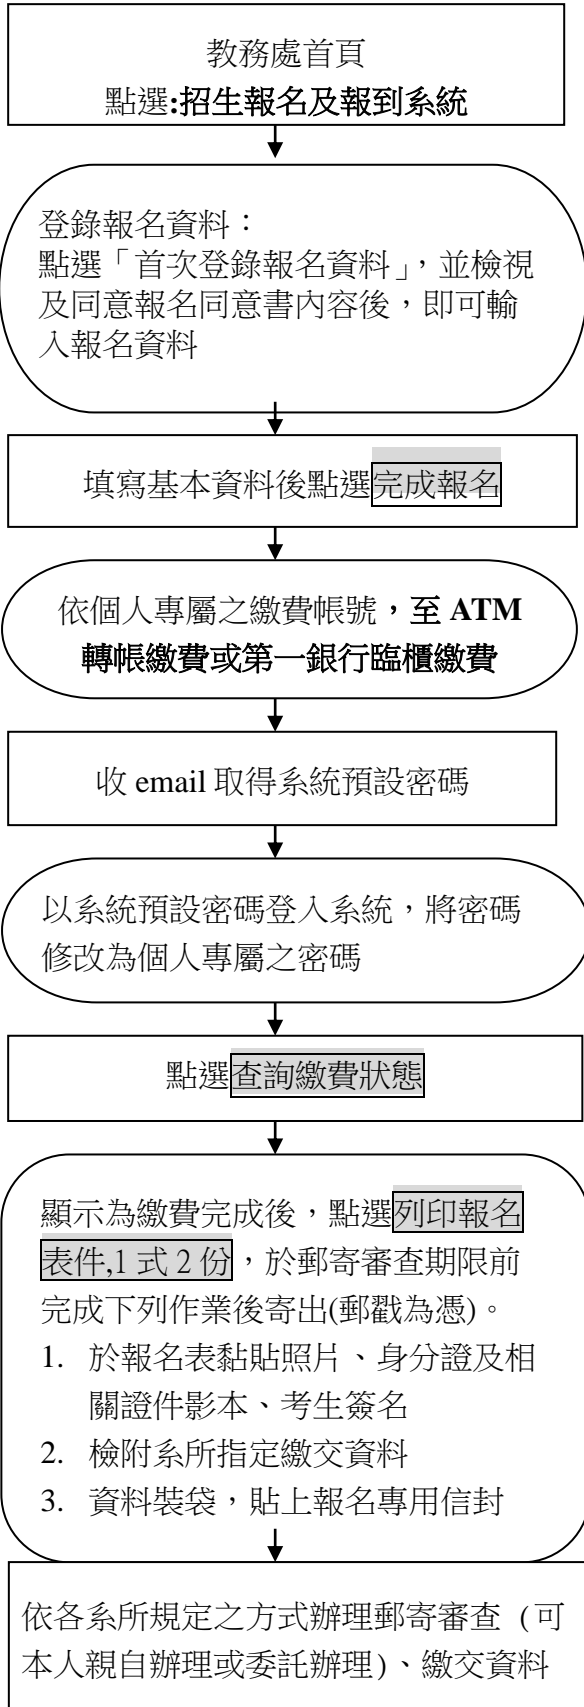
教務處首頁
點選:招生報名及報到系統

登錄報名資料：
點選「首次登錄報名資料」，並檢視及同意報名同意書內容後，即可輸入報名資料

填寫基本資料後點選完成報名

依個人專屬之繳費帳號，至 ATM 轉帳繳費或第一銀行臨櫃繳費

收 email 取得系統預設密碼

以系統預設密碼登入系統，將密碼修改為個人專屬之密碼

點選查詢繳費狀態

顯示為繳費完成後，點選列印報名表件,1 式 2 份，於郵寄審查期限前完成下列作業後寄出(郵戳為憑)。
1. 於報名表黏貼照片、身分證及相關證件影本、考生簽名
2. 檢附系所指定繳交資料
3. 資料裝袋，貼上報名專用信封

依各系所規定之方式辦理郵寄審查 (可本人親自辦理或委託辦理)、繳交資料